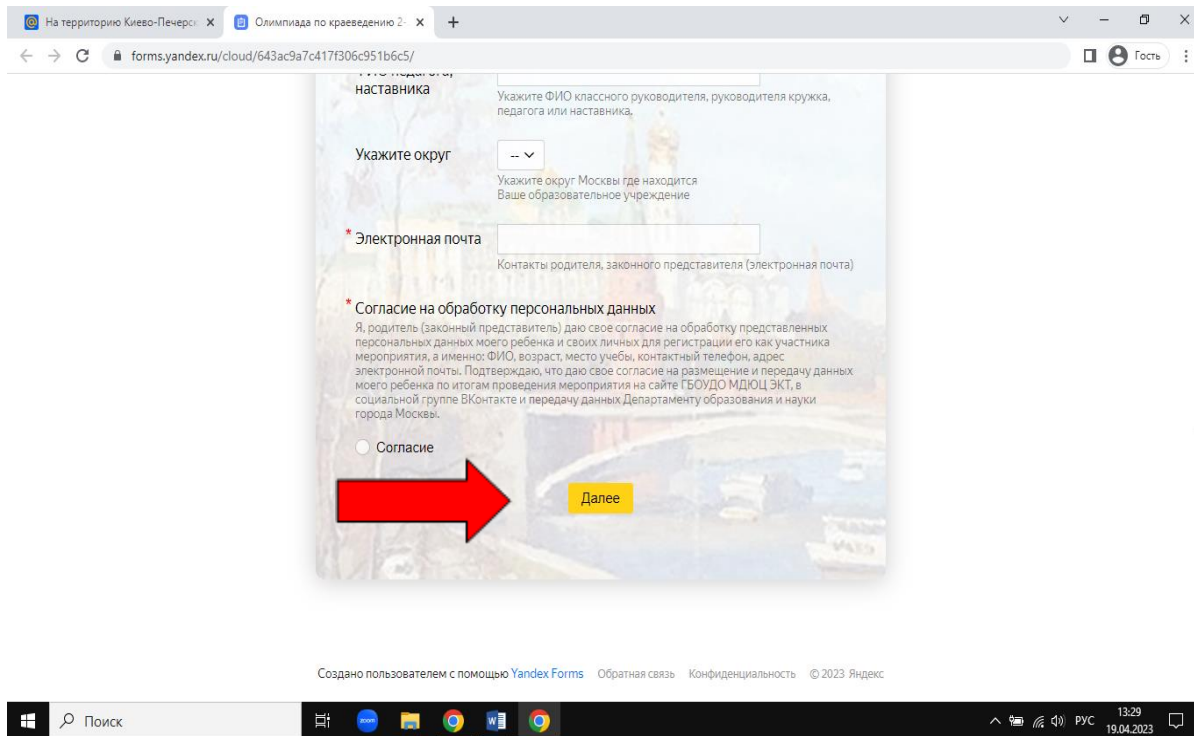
На территорию Киево-Печерск ×
Олимпиада по краеведению 2 ×
+

forms.yandex.ru/cloud/643ac9a7c417f306c951b6c5/

Гость

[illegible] наставника
Укажите ФИО классного руководителя, руководителя кружка, педагога или наставника.

Укажите округ
--
Укажите округ Москвы где находится Ваше образовательное учреждение

* Электронная почта
Контакты родителя, законного представителя (электронная почта)

* Согласие на обработку персональных данных
Я, родитель (законный представитель) даю свое согласие на обработку представленных персональных данных моего ребенка и своих личных для регистрации его как участника мероприятия, а именно: ФИО, возраст, место учебы, контактный телефон, адрес электронной почты. Подтверждаю, что даю свое согласие на размещение и передачу данных моего ребенка по итогам проведения мероприятия на сайте ГБОУДО МДЮЦ ЭКТ, в социальной группе ВКонтакте и передачу данных Департаменту образования и науки города Москвы.

Согласие

Далее

Создано пользователем с помощью Yandex Forms Обратная связь Конфиденциальность © 2023 Яндекс

Поиск
zoom
РУС 13:29 19.04.2023